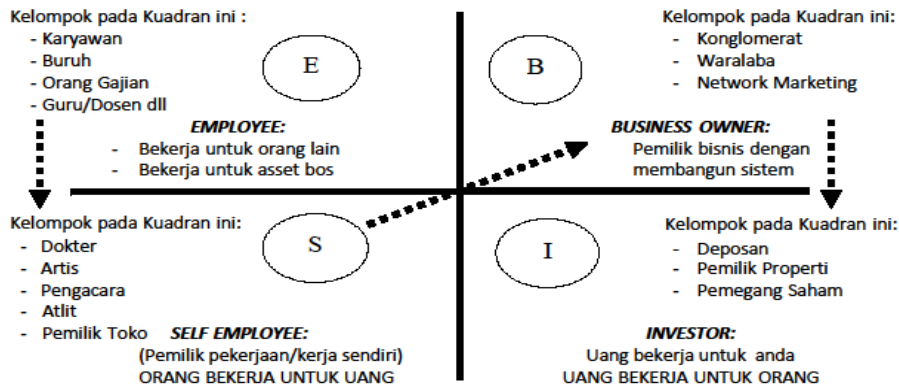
Kelompok pada Kuadran ini :
- Karyawan
- Buruh
- Orang Gajian
- Guru/Dosen dll

E

EMPLOYEE:
- Bekerja untuk orang lain
- Bekerja untuk asset bos

B

Kelompok pada Kuadran ini:
- Konglomerat
- Waralaba
- Network Marketing

BUSINESS OWNER:
Pemilik bisnis dengan membangun sistem

Kelompok pada Kuadran ini:
- Dokter
- Artis
- Pengacara
- Atlit
- Pemilik Toko

S

SELF EMPLOYEE:
(Pemilik pekerjaan/kerja sendiri)
ORANG BEKERJA UNTUK UANG

I

Kelompok pada Kuadran ini:
- Deposan
- Pemilik Properti
- Pemegang Saham

INVESTOR:
Uang bekerja untuk anda
UANG BEKERJA UNTUK ORANG